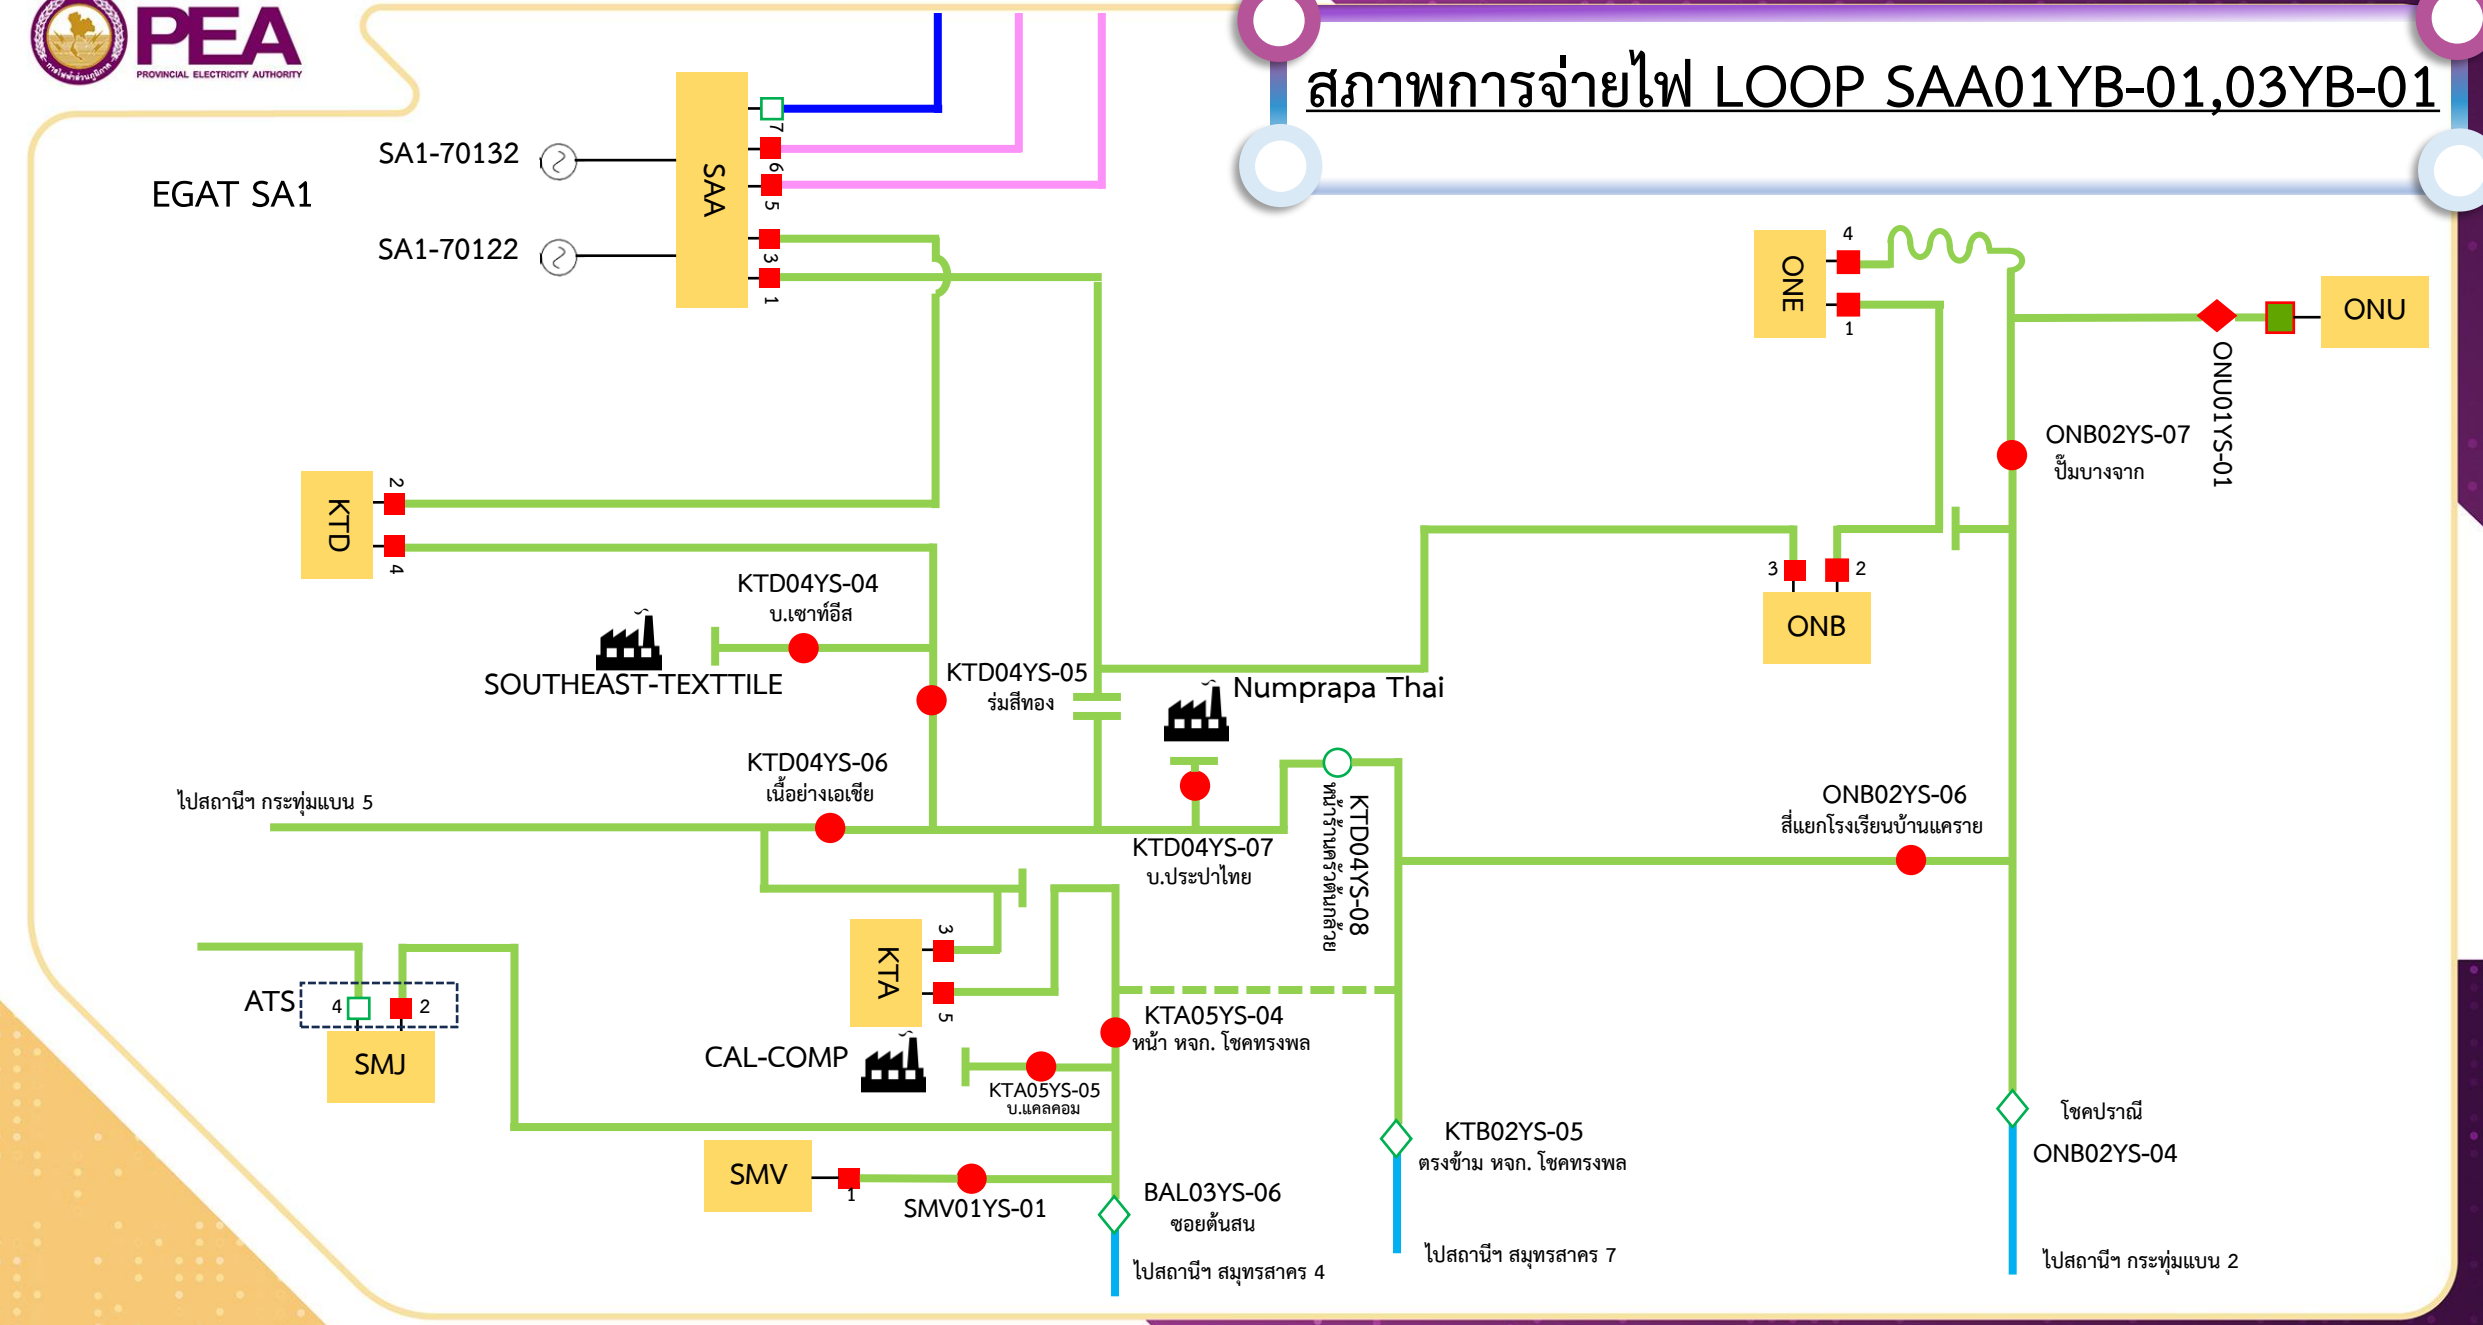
PEA
PROVINCIAL ELECTRICITY AUTHORITY

สภาพการจ่ายไฟ LOOP SAA01YB-01,03YB-01

EGAT SA1
SA1-70132
SA1-70122
SAA
7
6
5
3
1

ONE
4
1
ONU
ONU01YS-01
ONB02YS-07
ปั๊มบางจาก

KTD
2
4
KTD04YS-04
บ.เซาท์อีส
SOUTHEAST-TEXTTILE
KTD04YS-05
ร่มสีทอง
Numprapa Thai
3
2
ONB

KTD04YS-06
เนื้อย่างเอเชีย
ไปสถานีฯ กระทุ่มแบน 5
KTD04YS-07
บ.ประปาไทย
KTD04YS-08
หน้าร้านครัวต้นกล้วย
ONB02YS-06
สี่แยกโรงเรียนบ้านแคราย

KTA
3
5
ATS
4
2
SMJ
KTA05YS-04
หน้า หจก. โชคทรงพล
CAL-COMP
KTA05YS-05
บ.แคลคอม
โชคปราณี
ONB02YS-04
KTB02YS-05
ตรงข้าม หจก. โชคทรงพล
SMV
1
SMV01YS-01
BAL03YS-06
ซอยต้นสน
ไปสถานีฯ สมุทรสาคร 4
ไปสถานีฯ สมุทรสาคร 7
ไปสถานีฯ กระทุ่มแบน 2